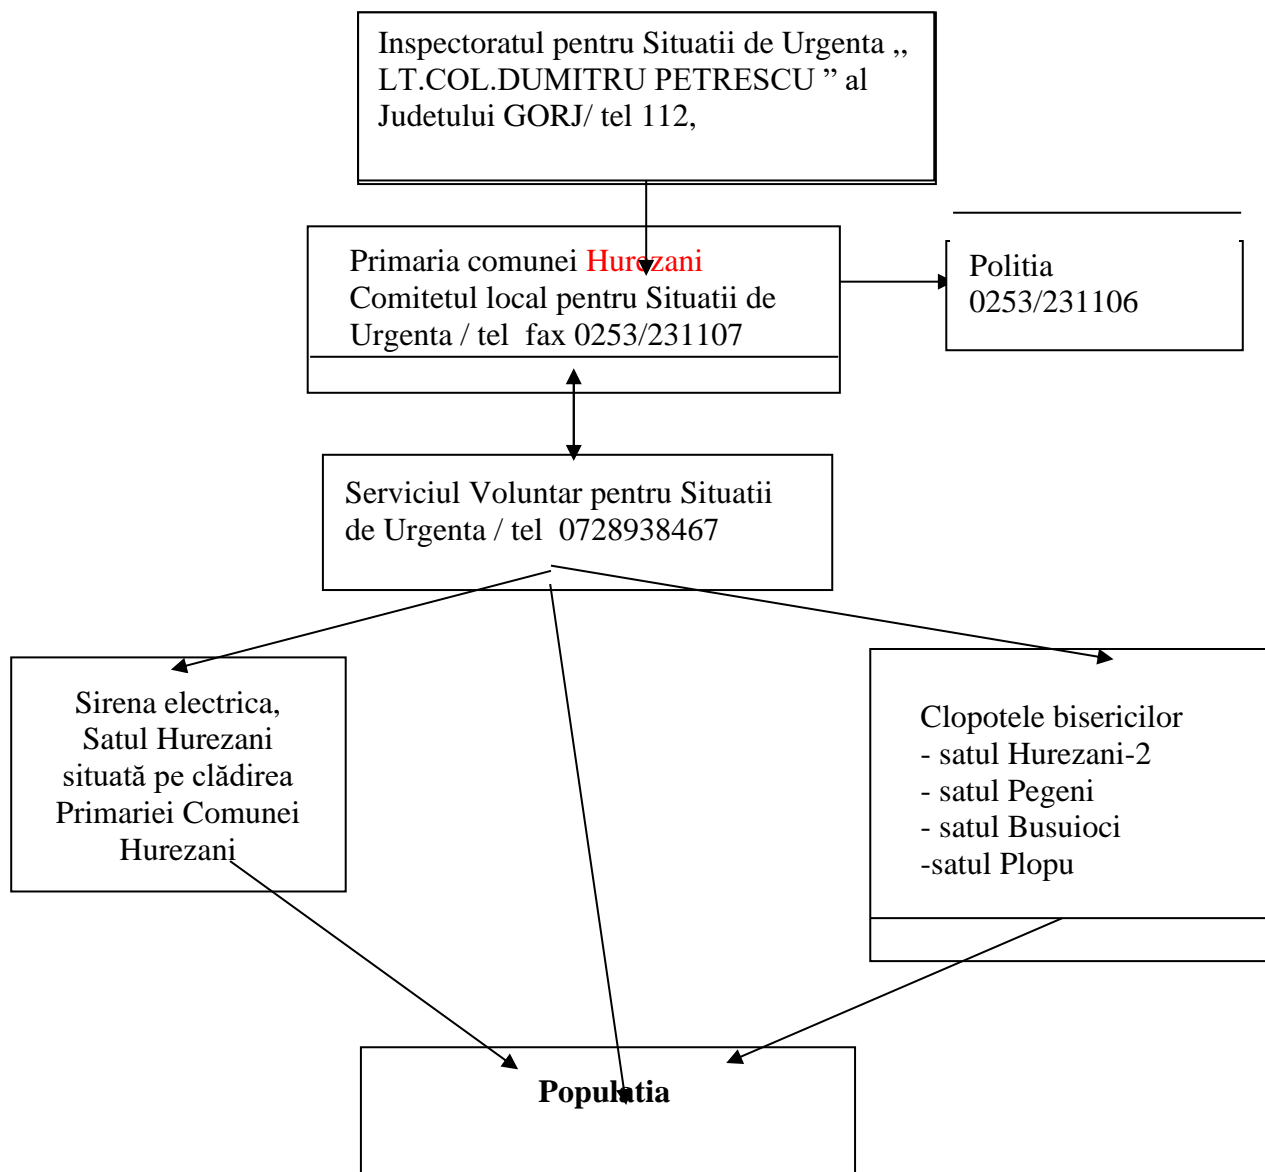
Inspectoratul pentru Situatii de Urgenta ,, LT.COL.DUMITRU PETRESCU ” al Judetului GORJ/ tel 112,

Primaria comunei Hurezani
Comitetul local pentru Situatii de Urgenta / tel fax 0253/231107

Politia
0253/231106

Serviciul Voluntar pentru Situatii de Urgenta / tel 0728938467

Sirena electrica,
Satul Hurezani
situată pe clădirea
Primariei Comunei
Hurezani

Clopotele bisericilor
- satul Hurezani-2
- satul Pegeni
- satul Busuioci
-satul Plopu

**Populatia**